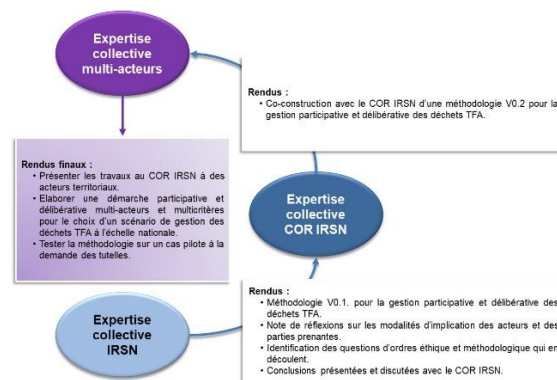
Expertise collective multi-acteurs

Rendus :
• Co-construction avec le COR IRSN d'une méthodologie V0.2 pour la gestion participative et délibérative des déchets TFA.

Rendus finaux :
• Présenter les travaux au COR IRSN à des acteurs territoriaux.
• Elaborer une démarche participative et délibérative multi-acteurs et multicritères pour le choix d'un scénario de gestion des déchets TFA à l'échelle nationale.
• Tester la méthodologie sur un cas pilote à la demande des tutelles.

Expertise collective COR IRSN

Rendus :
• Méthodologie V0.1. pour la gestion participative et délibérative des déchets TFA.
• Note de réflexions sur les modalités d'implication des acteurs et des parties prenantes.
• Identification des questions d'ordres éthique et méthodologique qui en découlent.
• Conclusions présentées et discutées avec le COR IRSN.

Expertise collective IRSN